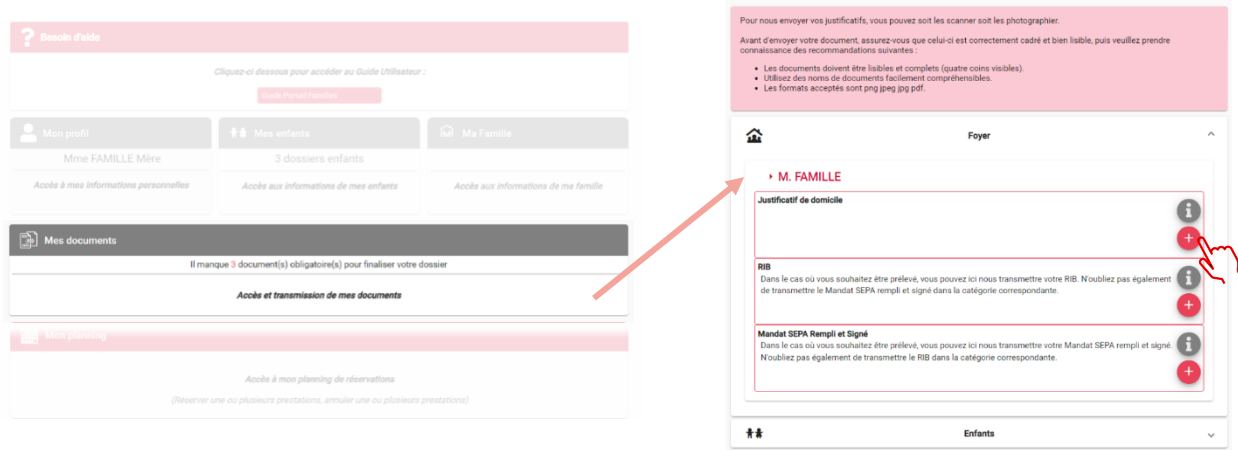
Besoin d'aide

Cliquez-ci dessous pour accéder au Guide Utilisateur :

Guide Portail Familles

Mon profil

Mme FAMILLE Mère

Accès à mes informations personnelles

Mes enfants

3 dossiers enfants

Accès aux informations de mes enfants

Ma Famille

Accès aux informations de ma famille

Mes documents

Il manque 3 document(s) obligatoire(s) pour finaliser votre dossier

Accès et transmission de mes documents

Mon planning

Accès à mon planning de réservations

(Réserver une ou plusieurs prestations, annuler une ou plusieurs prestations)

Pour nous envoyer vos justificatifs, vous pouvez soit les scanner soit les photographier.

Avant d'envoyer votre document, assurez-vous que celui-ci est correctement cadré et bien lisible, puis veuillez prendre connaissance des recommandations suivantes :

- Les documents doivent être lisibles et complets (quatre coins visibles).
- Utilisez des noms de documents facilement compréhensibles.
- Les formats acceptés sont png jpeg jpg pdf.

Foyer

M. FAMILLE

Justificatif de domicile

RIB
Dans le cas où vous souhaitez être prélevé, vous pouvez ici nous transmettre votre RIB. N'oubliez pas également de transmettre le Mandat SEPA rempli et signé dans la catégorie correspondante.

Mandat SEPA Rempli et Signé
Dans le cas où vous souhaitez être prélevé, vous pouvez ici nous transmettre votre Mandat SEPA rempli et signé. N'oubliez pas également de transmettre le RIB dans la catégorie correspondante.

Enfants